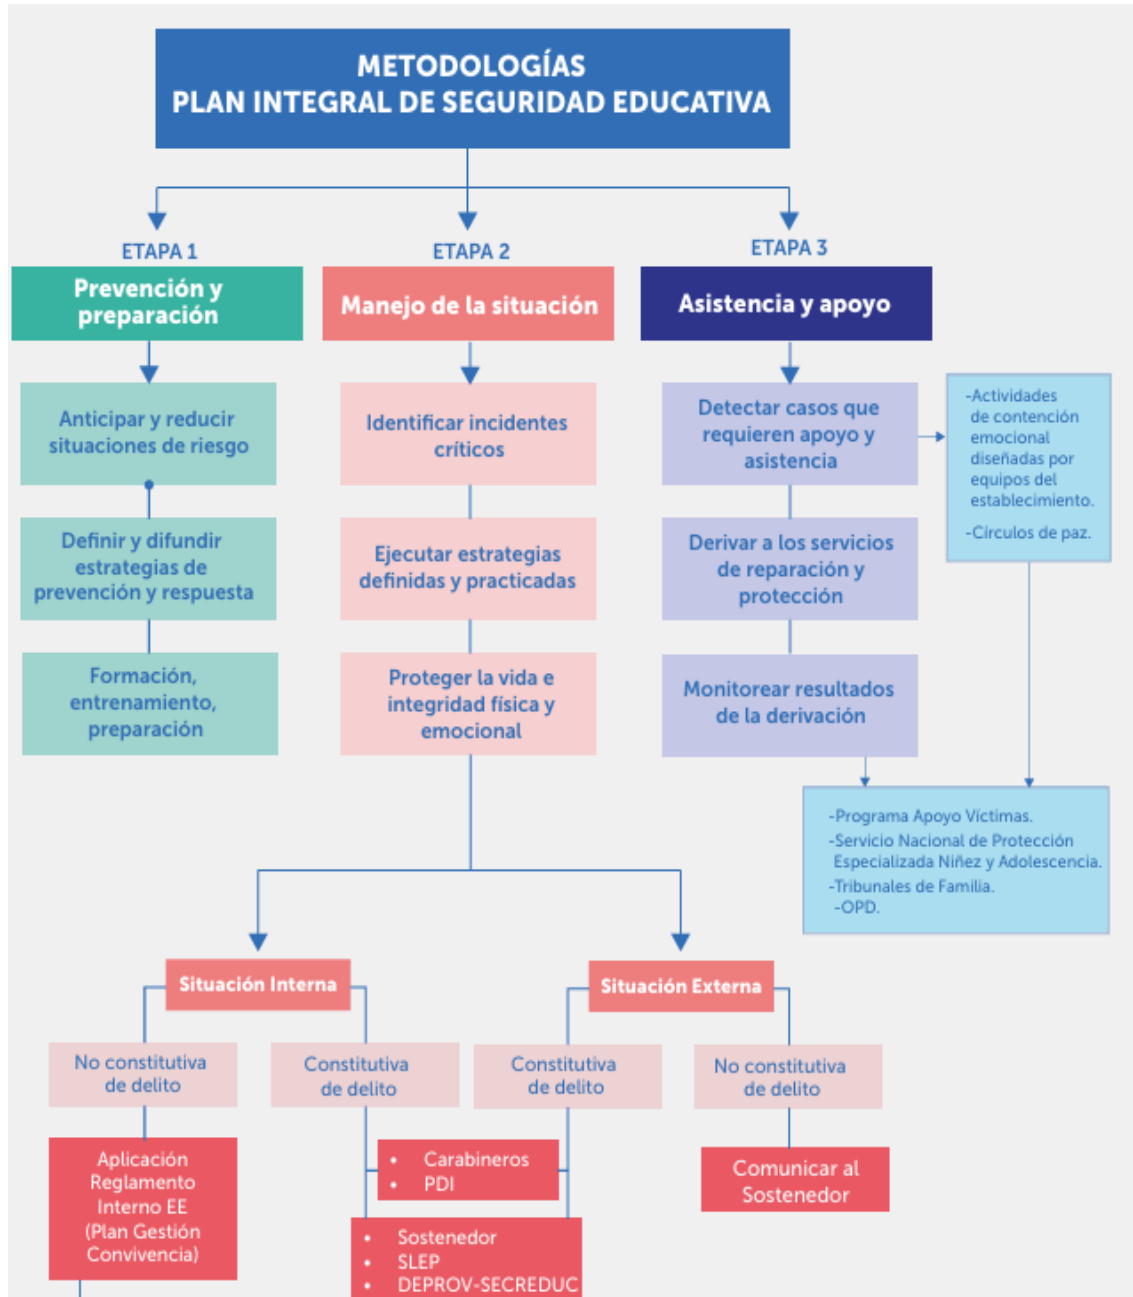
METODOLOGÍAS
PLAN INTEGRAL DE SEGURIDAD EDUCATIVA

ETAPA 1
Prevención y preparación

Anticipar y reducir situaciones de riesgo

Definir y difundir estrategias de prevención y respuesta

Formación, entrenamiento, preparación

ETAPA 2
Manejo de la situación

Identificar incidentes críticos

Ejecutar estrategias definidas y practicadas

Proteger la vida e integridad física y emocional

ETAPA 3
Asistencia y apoyo

Detectar casos que requieren apoyo y asistencia

Derivar a los servicios de reparación y protección

Monitorear resultados de la derivación

-Actividades de contención emocional diseñadas por equipos del establecimiento.
-Circulos de paz.

-Programa Apoyo Víctimas.
-Servicio Nacional de Protección Especializada Niñez y Adolescencia.
-Tribunales de Familia.
-OPD.

Situación Interna

No constitutiva de delito

Aplicación Reglamento Interno EE (Plan Gestión Convivencia)

Constitutiva de delito

- Carabineros
- PDI

- Sostenedor
- SLEP
- DEPROV-SECREDUC

Situación Externa

Constitutiva de delito

No constitutiva de delito

Comunicar al Sostenedor